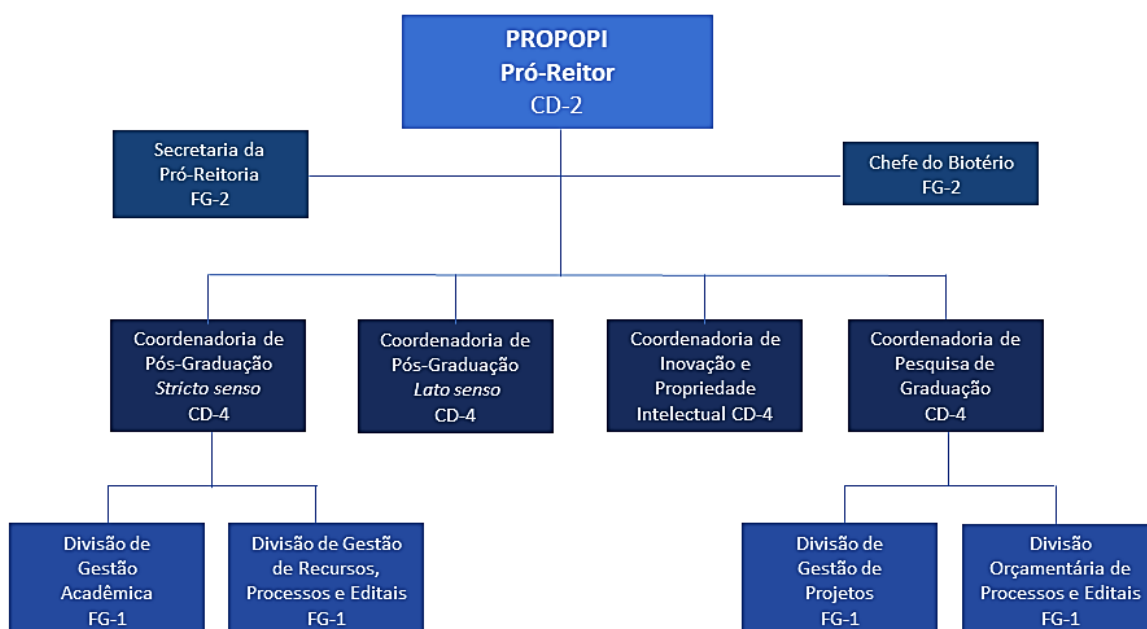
PROPOPI
Pró-Reitor
CD-2

Secretaria da Pró-Reitoria
FG-2

Chefe do Biotério
FG-2

Coordenadoria de Pós-Graduação
*Stricto senso*
CD-4

Coordenadoria de Pós-Graduação
*Lato senso*
CD-4

Coordenadoria de Inovação e Propriedade Intelectual CD-4

Coordenadoria de Pesquisa de Graduação
CD-4

Divisão de Gestão Acadêmica
FG-1

Divisão de Gestão de Recursos, Processos e Editais
FG-1

Divisão de Gestão de Projetos
FG-1

Divisão Orçamentária de Processos e Editais
FG-1